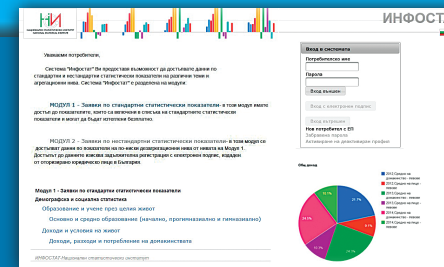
НИ

ИНФОСТ

Уважаеми потребители,

Система "Инфостат" Ви предоставя възможност да достъпвате данни по стандартни и нестандартни статистически показатели на различни теми и агрегационни нива. Система "Инфостат" е разделена на модули:

МОДУЛ 1 – Заявки по стандартни статистически показатели- в този модул имате достъп до показатели, които са включени в списъка на стандартните статистически показатели и могат да бъдат използвани безплатно.

МОДУЛ 2 – Заявки по нестандартни статистически показатели- в този модул се достъпват данни по показатели на по-ниско дезагрегационно ниво от нивата на Модул 1. Достъпът до данните изисква задължителна регистрация с електронен подпис, издаден от оторизиран доставчик в България.

Модул 1 - Заявки по стандартни статистически показатели
Демографска и социална статистика
Образование и учене през целия живот
Основно и средно образование (начално, прогимназиално и гимназиално)
Доходи и условия на живот
Доходи, разходи и потребление на домакинствата

ИНФОСТАТ Национален статистически институт

Вход в системата
Потребителско име
Парола
Вход възпоен
Вход с електронен подпис
Вход външен
Нов потребител с ЕП
Забравена парола
Активиране на деактивиран профил

Общ доход
25.7%
2014 Средна на домакинство - лв
2014 Средно на член - лв
2013 Средна на домакинство - лв
2013 Средна на член - лв
2012 Средна на домакинство - лв
2012 Средна на член - лв